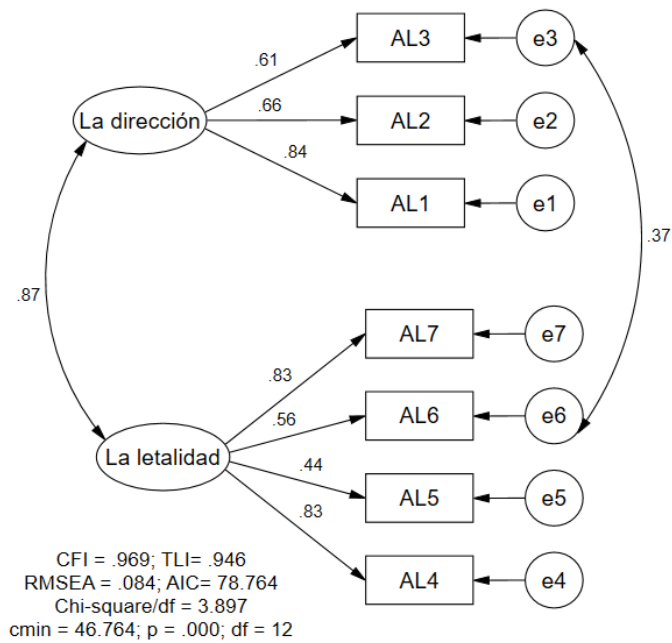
.61
AL3
e3
.66
La dirección
AL2
e2
.84
AL1
e1
.37
.87
AL7
e7
.83
.56
AL6
e6
La letalidad
.44
AL5
e5
.83
AL4
e4

CFI = .969; TLI= .946
RMSEA = .084; AIC= 78.764
Chi-square/df = 3.897
cmin = 46.764; p = .000; df = 12